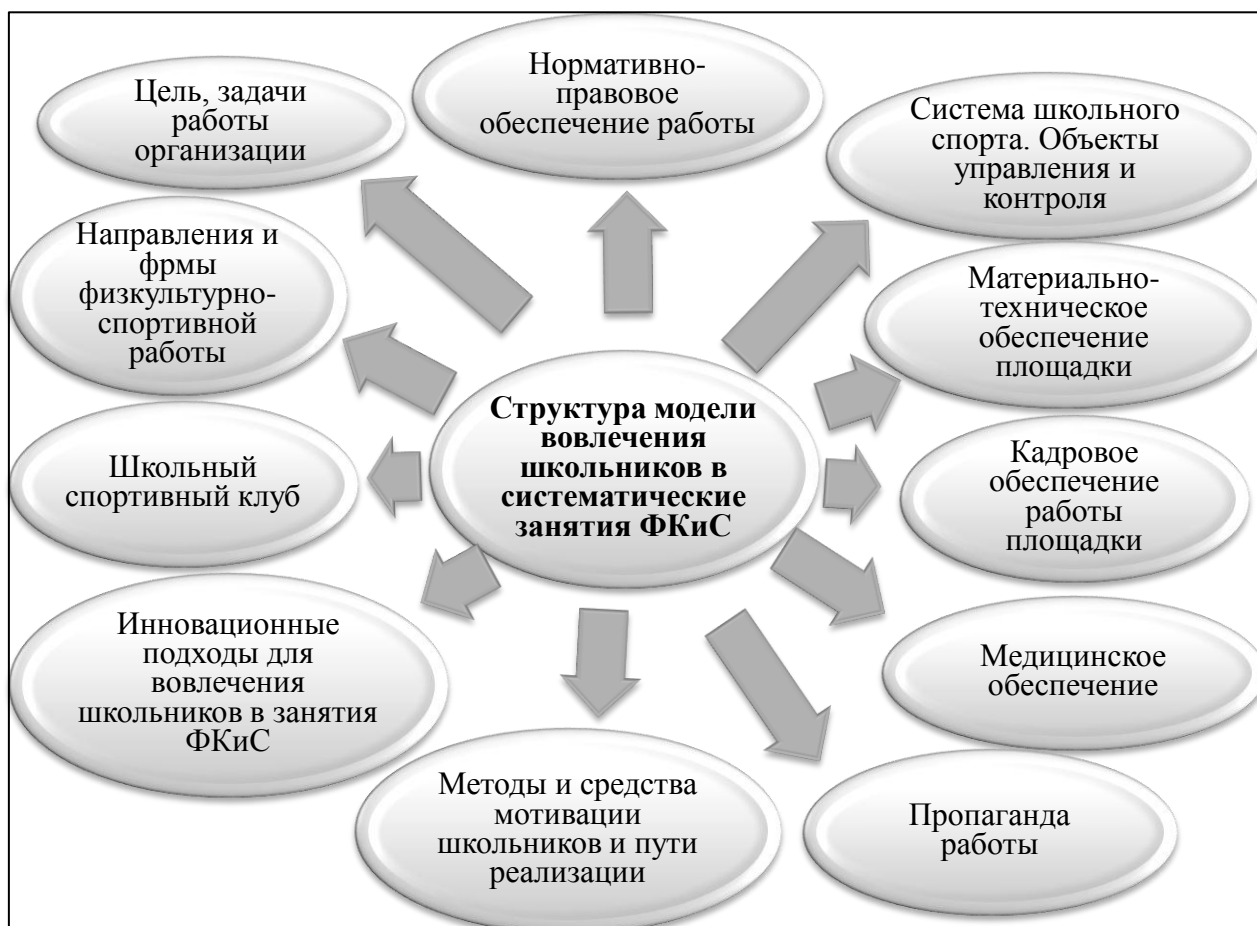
Структура модели вовлечения школьников в систематические занятия ФКиС

Цель, задачи работы организации

Нормативно-правовое обеспечение работы

Система школьного спорта. Объекты управления и контроля

Направления и фрмы физкультурно-спортивной работы

Материально-техническое обеспечение площадки

Школьный спортивный клуб

Кадровое обеспечение работы площадки

Инновационные подходы для вовлечения школьников в занятия ФКиС

Медицинское обеспечение

Методы и средства мотивации школьников и пути реализации

Пропаганда работы